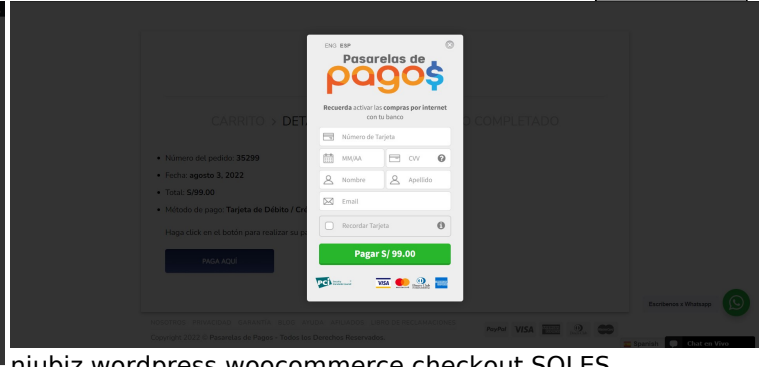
ENG ESP

Pasarelas de pago$

Recuerda activar las compras por internet con tu banco

Número de Tarjeta

MM/AA

CVV

Nombre

Apellido

Email

Recordar Tarjeta

Pagar S/ 99.00

PCI

VISA

CARRITO > DET

O COMPLETADO

• Número del pedido: 35299
• Fecha: agosto 3, 2022
• Total: S/99.00
• Método de pago: Tarjeta de Débito / Cré

Haga click en el botón para realizar su pa

PAGA AQUÍ

Escríbenos a Whatsapp

PayPal VISA

Copyright 2022 © Pasarelas de Pagos - Todos los Derechos Reservados

Spanish

Chat en Vivo

niubiz wordpress woocommerce checkout SOLES